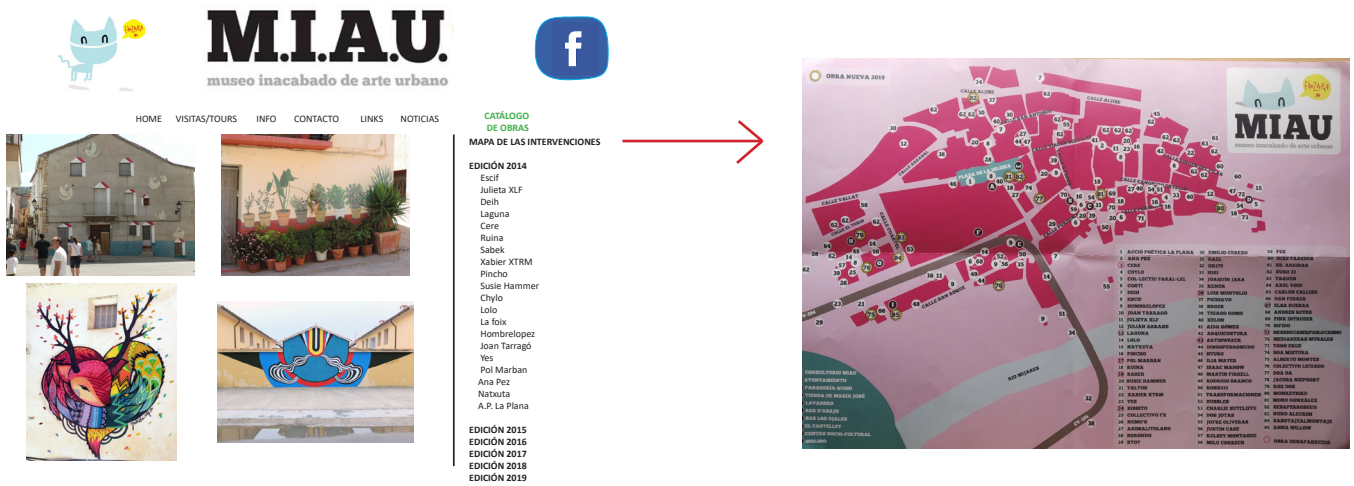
FANZARA

M.I.A.U.
museo inacabado de arte urbano

HOME VISITAS/TOURS INFO CONTACTO LINKS NOTICIAS

CATÁLOGO DE OBRAS
MAPA DE LAS INTERVENCIONES

EDICIÓN 2014
Escif
Julieta XLF
Deih
Laguna
Cere
Ruina
Sabek
Xabier XTRM
Pincho
Susie Hammer
Chylo
Lolo
La foix
Hombrelopez
Joan Tarragó
Yes
Pol Marban
Ana Pez
Natxuta
A.P. La Plana

EDICIÓN 2015
EDICIÓN 2016
EDICIÓN 2017
EDICIÓN 2018
EDICIÓN 2019

OBRA NUEVA 2019

FANZARA
MIAU
museo inacabado de arte urbano

CALLE ALJIBE
PLAZA DE LA IGLESIA
CALLE VALLAT
CALLE SAN ROQUE
RIO MIJARES

1 ACCIÓ POÈTICA LA PLANA
2 ANA PEZ
3 CERE
4 CHYLO
5 COL·LECTIU FAKAL-LEL
6 CONTI
7 DEIH
8 ESCIF
9 HOMBRELÓPEZ
10 JOAN TARRAGÓ
11 JULIETA XLF
12 JULIAN ABRANZ
13 LAGUNA
14 LOLO
15 NATXUTA
16 PINCHO
17 POL MARBÁN
18 RUINA
19 SABEK
20 SUSIE HAMMER
21 XABIER XTRM
22 YES
23 BIRITTO
24 COLLECTIVO FX
25 NUMO'S
26 ANIMALITOLAND
27 BOSONDO
28 ETOY
29 EMILIO CEREZO
30 GASL
31 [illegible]
32 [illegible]
33 JOAQUÍN JARA
34 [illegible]
35 LUIS MONTOLIO
36 PICHIAVO
37 BRECK
38 TIAGO GOMES
39 KELON
40 AÍDA GÓMEZ
41 ARQUICULTURA
42 ANTIMWECK
43 DINODIPERACUNDO
44 DYUBO
45 ILIA MAYER
46 IZAAC MADOW
47 MARTIN FIRRELL
48 RODRIGO BRANCO
49 ROBOT
50 TRANSFORMACIONES
51 CHARLIE RYTCLIFFE
52 DON JOTAS
53 JOTAE OLIVERAS
54 JUSTIN CASE
55 KELSEY MONTAGUE
56 MILO CEREZO
57 PEZ
58 MIKE PARADOR
59 GA. ANAMAR
60 SUSO 33
61 TAQUEN
62 AXEL VOID
63 CARLOS CALLIZO
64 DAN FERRER
65 ELBA GUERRA
66 ANDRÉS GÜTER
67 PINK INTRUDER
68 REYDO
69 MCDONDOCAMP-PARACRIMO
70 MEDIANERAS MURALES
71 TOÑO CRUZ
72 DOA MISTURA
73 ALBERTO MONTES
74 COLECTIVO LICUADO
75 DOA OA
76 JACOBA NIEPOORT
77 KOZ DOS
78 MONKEYBIRD
79 MONO GONZÁLEZ
80 SEBASFEROCCO
81 NUNO ALECRIM
82 SABOTAJEALMONTAJE
83 ANNA WILLOW

CONSULTORIO MIAU
AYUNTAMIENTO
FARMACIA
TIENDA DE MARÍA JOSÉ
LAVADERO
BAR D'ABAJO
BAR LOS NIDALES
EL CASTILLO
CENTRO SOCIO-CULTURAL
MOLINO

OBRA DESAPARECIDA